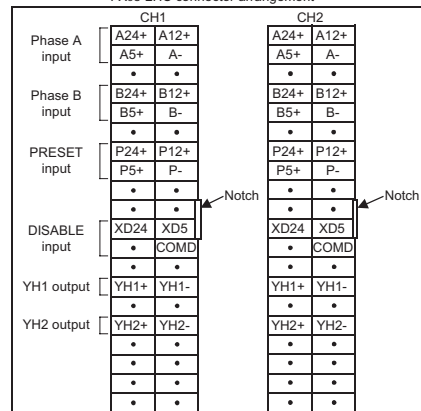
FX3U-2HC connector arrangement

CH1

| | |
|---|---|
| A24+ | A12+ |
| A5+ | A- |
| • | • |
| B24+ | B12+ |
| B5+ | B- |
| • | • |
| P24+ | P12+ |
| P5+ | P- |
| • | • |
| • | • |
| XD24 | XD5 |
| • | COMD |
| • | • |
| YH1+ | YH1- |
| • | • |
| YH2+ | YH2- |
| • | • |
| • | • |
| • | • |
| • | • |

CH2

| | |
|---|---|
| A24+ | A12+ |
| A5+ | A- |
| • | • |
| B24+ | B12+ |
| B5+ | B- |
| • | • |
| P24+ | P12+ |
| P5+ | P- |
| • | • |
| • | • |
| XD24 | XD5 |
| • | COMD |
| • | • |
| YH1+ | YH1- |
| • | • |
| YH2+ | YH2- |
| • | • |
| • | • |
| • | • |
| • | • |

Phase A input
Phase B input
PRESET input
DISABLE input
YH1 output
YH2 output
Notch
Notch